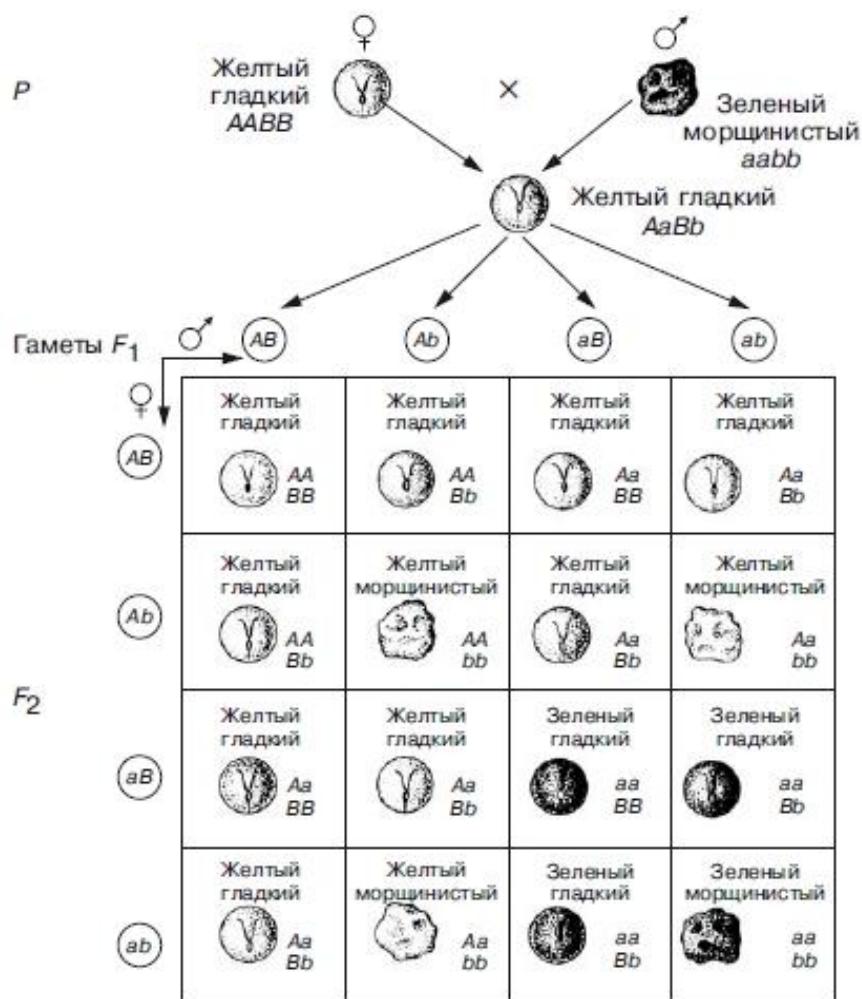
P

♀
Желтый гладкий
AABB

×

♂
Зеленый морщинистый
aabb

Желтый гладкий
AaBb

Гаметы $F_1$ ♂ ♀

| | AB | Ab | aB | ab |
|---|---|---|---|---|
| AB | Желтый гладкий AA BB | Желтый гладкий AA Bb | Желтый гладкий Aa BB | Желтый гладкий Aa Bb |
| Ab | Желтый гладкий AA Bb | Желтый морщинистый AA bb | Желтый гладкий Aa Bb | Желтый морщинистый Aa bb |
| aB | Желтый гладкий Aa BB | Желтый гладкий Aa Bb | Зеленый гладкий aa BB | Зеленый гладкий aa Bb |
| ab | Желтый гладкий Aa Bb | Желтый морщинистый Aa bb | Зеленый гладкий aa Bb | Зеленый морщинистый aa bb |

$F_2$